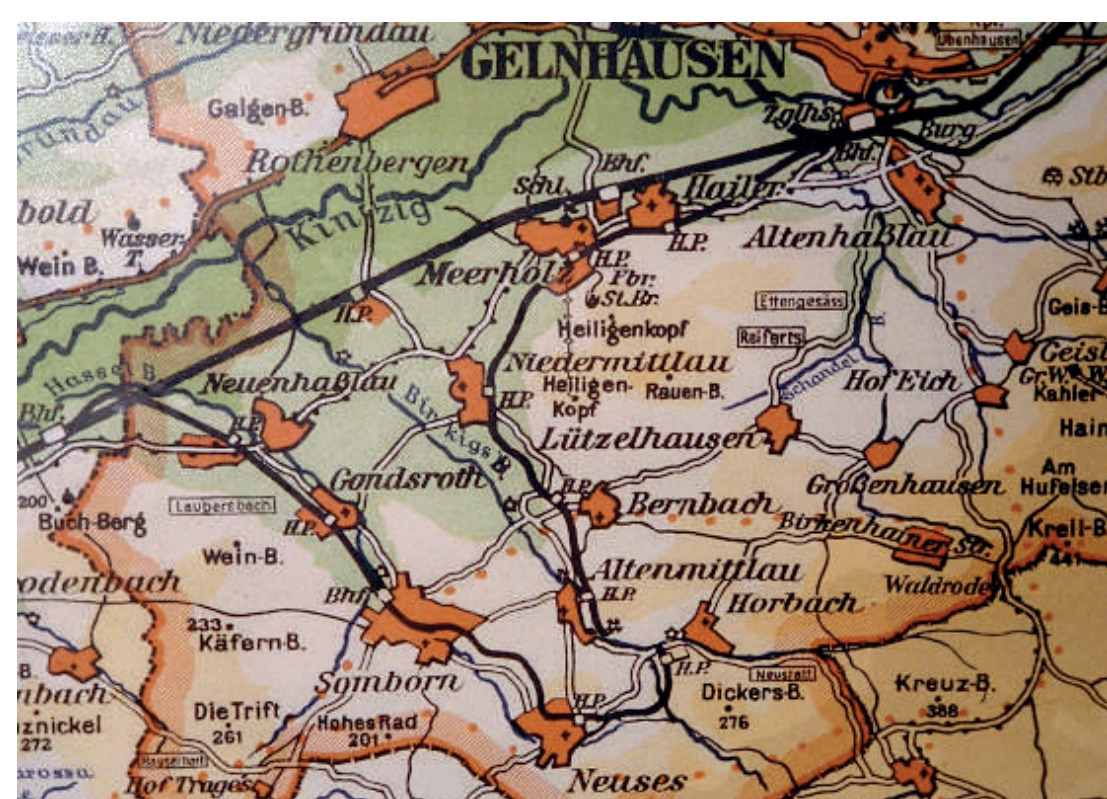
Hasse-H. Niedergründau
GELNHAUSEN
Ubenhausen
Galgen-B.
Zglhs.
Burg
Rothenbergen
Bhf.
Bhf.
Schl.
Hailer
Stb
bold
Kinzig
Wasser-T.
H.P.
Altenhaßlau
Wein B.
H.P.
Meerholz
Fbr.
St.Br.
Ettengesäss
Geis-B.
Heiligenkopf
Reifarts
H.P.
Niedermittlau
Schandel
Geisl
Hassel B.
Neuenhaßlau
Heiligen-Kopf
Rauen-B.
Hof Eich
Gr.W.
Kahler
Bhf.
H.P.
Birkigsb.
H.P.
Lützelhausen
Hain
200
Gondsroth
H.P.
Großenhausen
Am Hufeisen
Buch-Berg
Laubersbach
H.P.
Bernbach
Birkenhainer Str.
Kreil-B.
Wein-B.
441
odenbach
Bhf.
Altenmittlau
Waldrode
H.P.
Horbach
233
Käfern-B.
B.
H.P.
Neuses
nbach
Somborn
Dickers-B.
Kreuz-B.
iznickel
Die Trift
Hohes Rad
H.P.
276
388
272
261
201
Hof Trages
rosso
Neuses